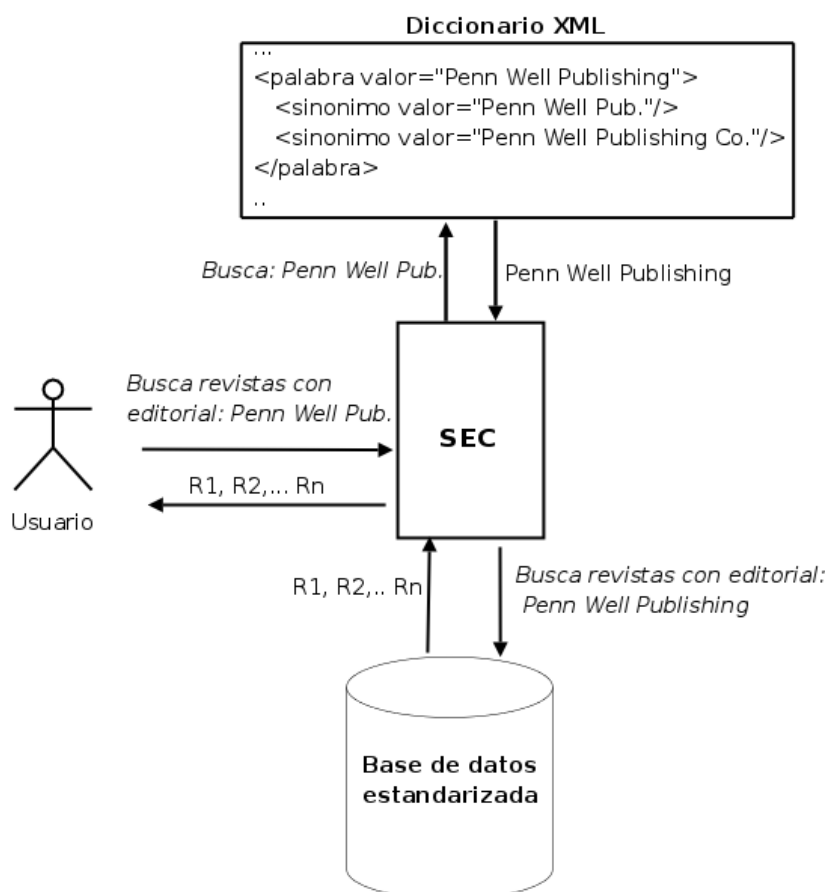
Diccionario XML

...
<palabra valor="Penn Well Publishing">
<sinonimo valor="Penn Well Pub."/>
<sinonimo valor="Penn Well Publishing Co."/>
</palabra>
..

Busca: Penn Well Pub.

Penn Well Publishing

Busca revistas con editorial: Penn Well Pub.

SEC

R1, R2,... Rn

Usuario

R1, R2,.. Rn

Busca revistas con editorial: Penn Well Publishing

Base de datos estandarizada